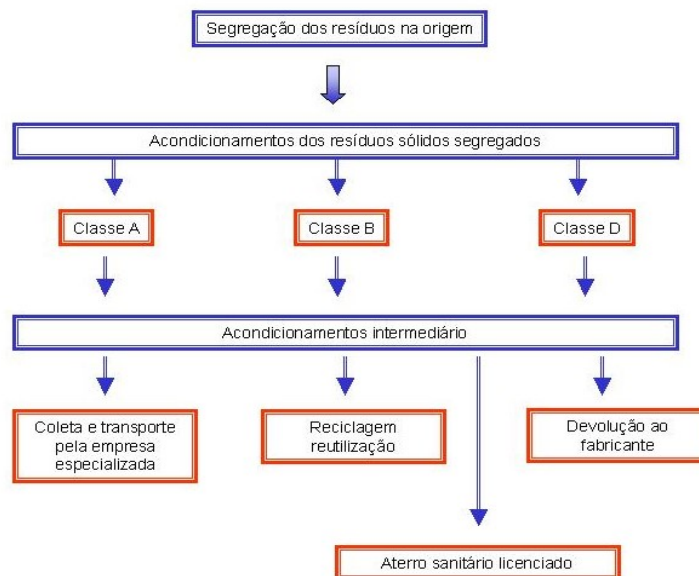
Segregação dos resíduos na origem

Acondicionamentos dos resíduos sólidos segregados

Classe A

Classe B

Classe D

Acondicionamentos intermediário

Coleta e transporte pela empresa especializada

Reciclagem reutilização

Devolução ao fabricante

Aterro sanitário licenciado